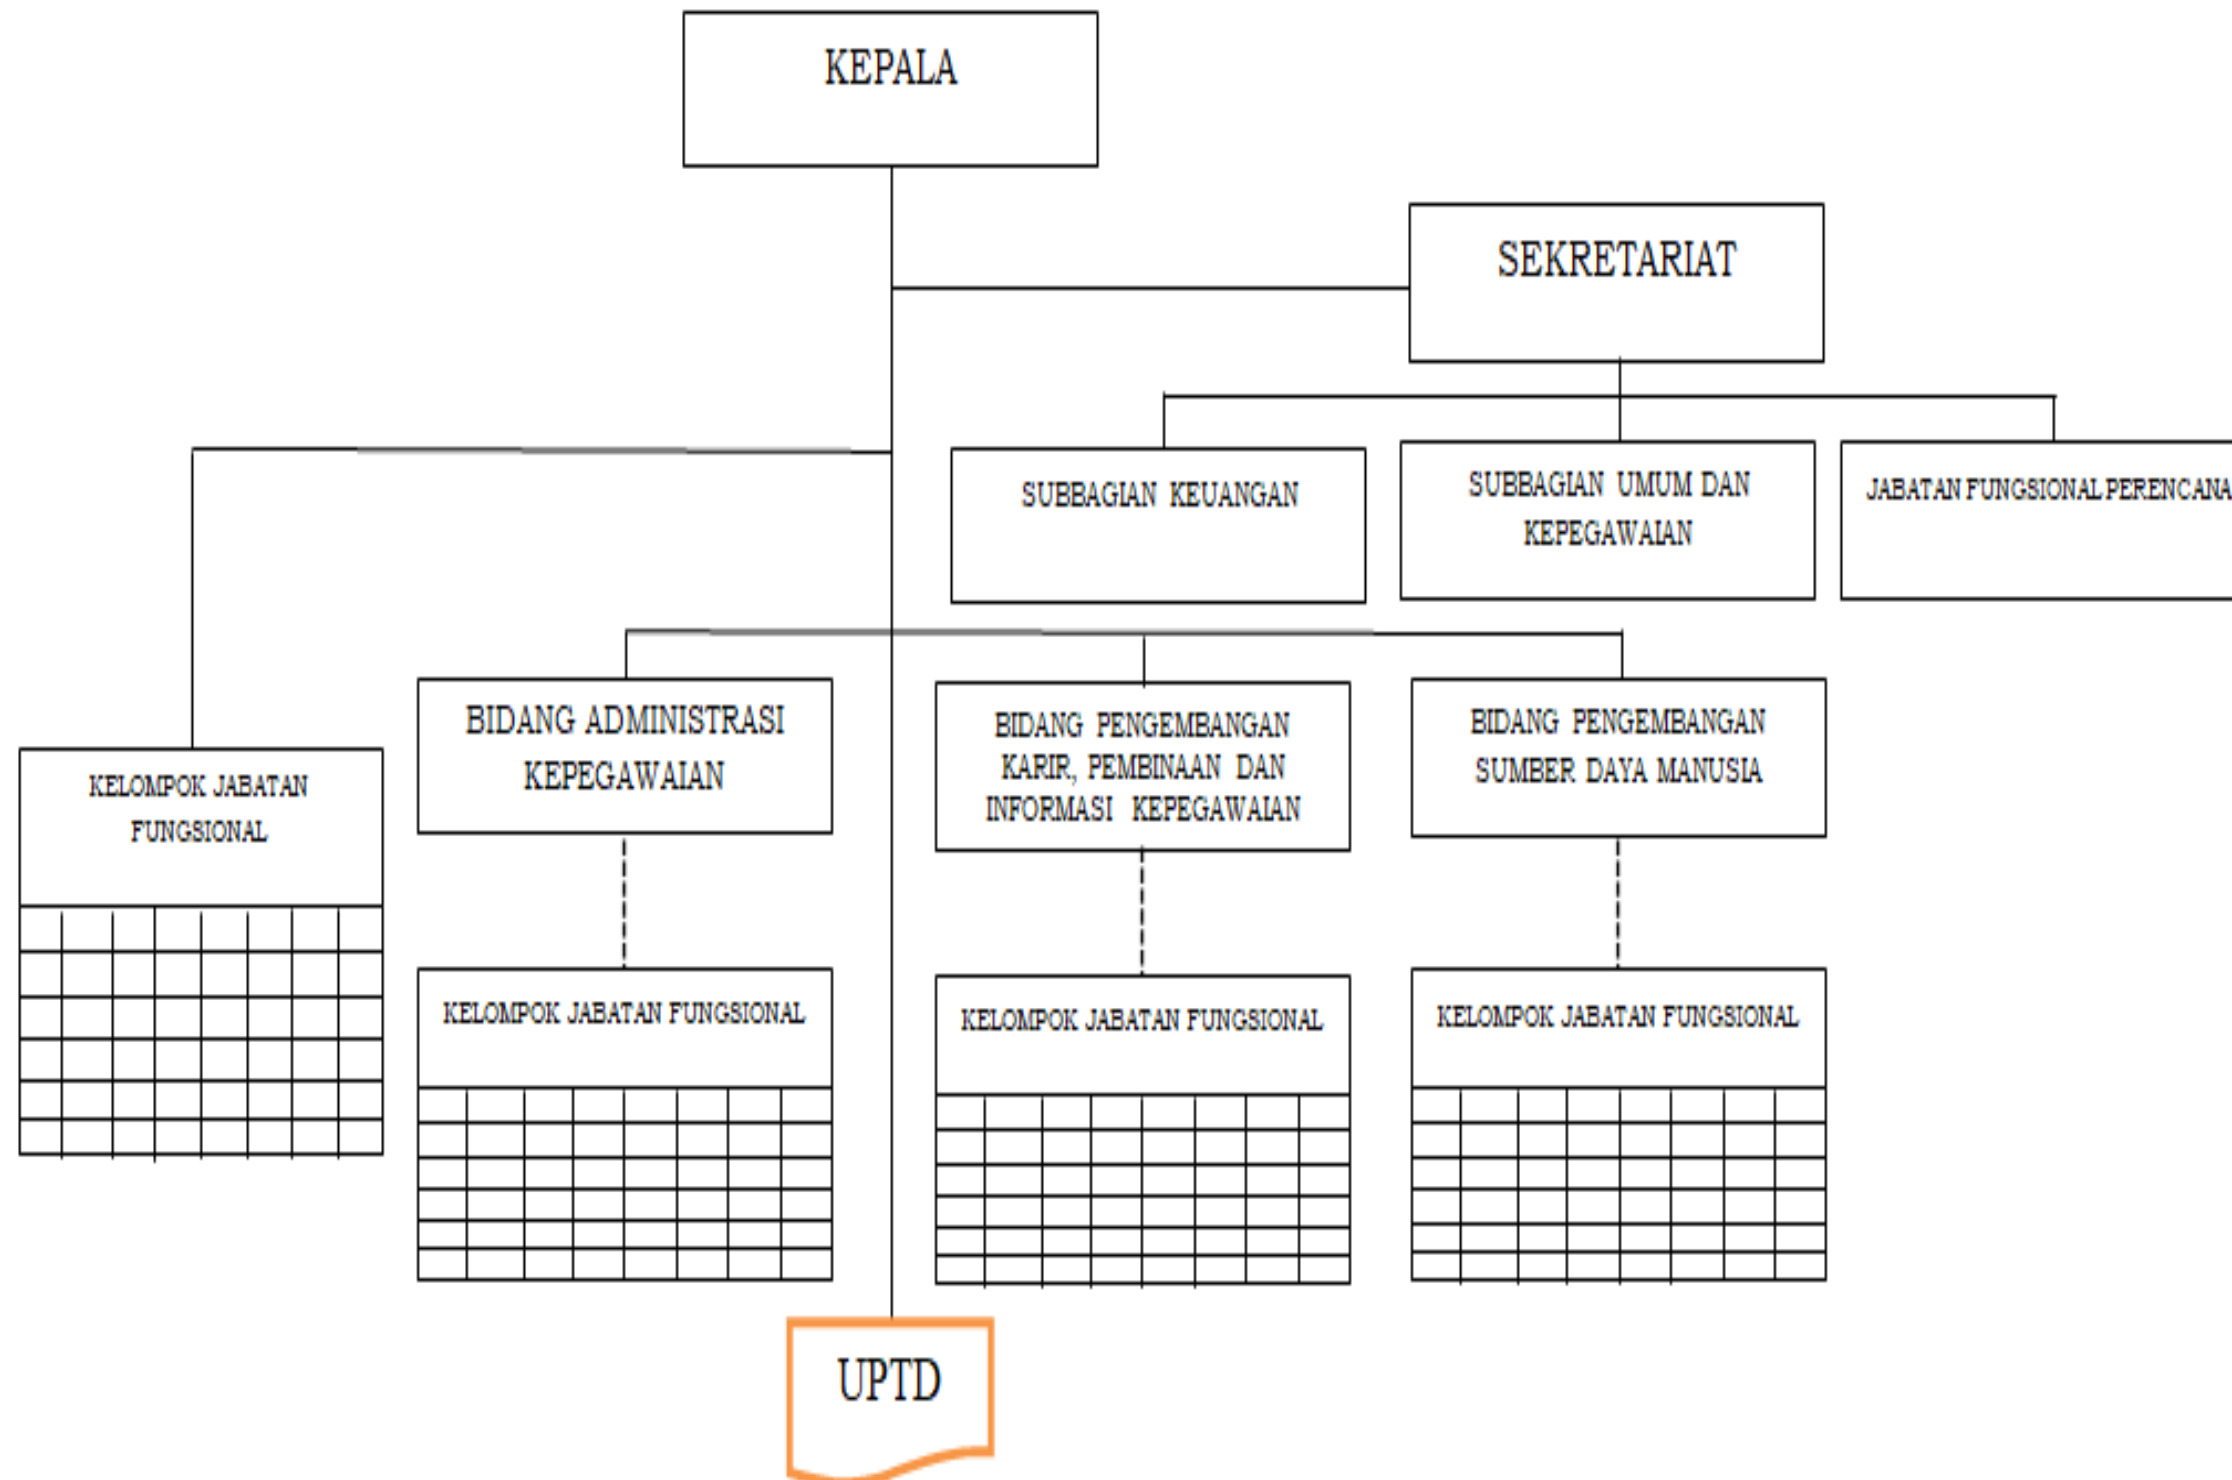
KEPALA

SEKRETARIAT

SUBBAGIAN KEUANGAN

SUBBAGIAN UMUM DAN KEPEGAWAIAN

JABATAN FUNGSIONAL PERENCANA

KELOMPOK JABATAN FUNGSIONAL

BIDANG ADMINISTRASI KEPEGAWAIAN

BIDANG PENGEMBANGAN KARIR, PEMBINAAN DAN INFORMASI KEPEGAWAIAN

BIDANG PENGEMBANGAN SUMBER DAYA MANUSIA

KELOMPOK JABATAN FUNGSIONAL

KELOMPOK JABATAN FUNGSIONAL

KELOMPOK JABATAN FUNGSIONAL

UPTD